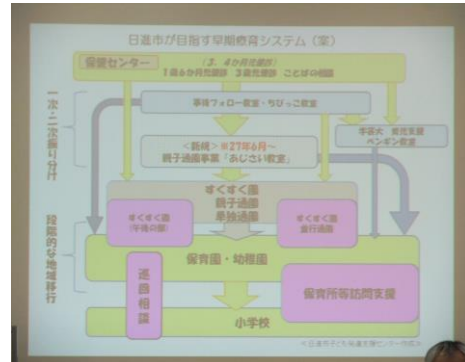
日進市が目指す早期療育システム（案）

保健センター
（3、4か月児健診）
1歳6か月児健診　3歳児健診　ことばの相談

一次・二次振り分け

事後フォロー教室・ちびっこ教室

<新規>H27年6月～
親子通園事業「あじさい教室」

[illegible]
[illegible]

すくすく園
親子通園
単独通園

すくすく園
（午後の部）

すくすく園
並行通園

段階的な地域移行

保育園・幼稚園

巡回相談

保育所等訪問支援

小学校

＜日進市子ども発達支援センター作成＞